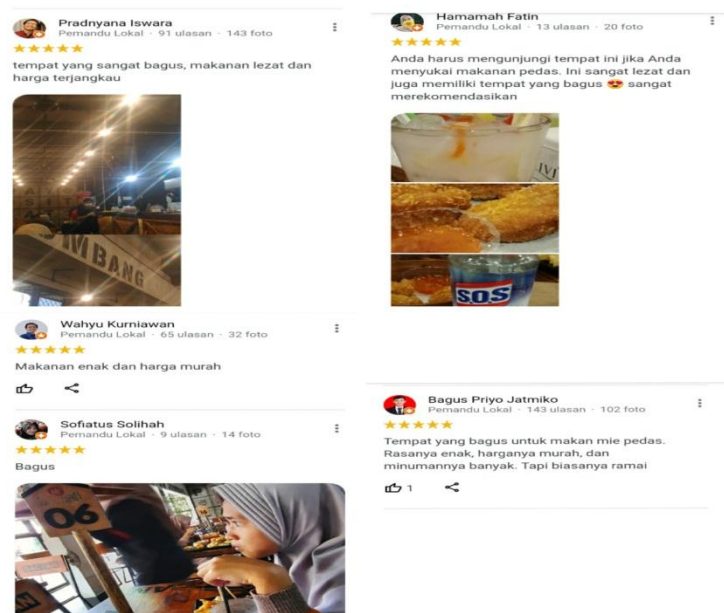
Pradnyana Iswara
Pemandu Lokal · 91 ulasan · 143 foto
★★★★★
tempat yang sangat bagus, makanan lezat dan harga terjangkau

MBANG

Wahyu Kurniawan
Pemandu Lokal · 65 ulasan · 32 foto
★★★★★
Makanan enak dan harga murah

Sofiatus Solihah
Pemandu Lokal · 9 ulasan · 14 foto
★★★★★
Bagus

06

Hamamah Fatin
Pemandu Lokal · 13 ulasan · 20 foto
★★★★★
Anda harus mengunjungi tempat ini jika Anda menyukai makanan pedas. Ini sangat lezat dan juga memiliki tempat yang bagus 😍 sangat merekomendasikan

SOS

Bagus Priyo Jatmiko
Pemandu Lokal · 143 ulasan · 102 foto
★★★★★
Tempat yang bagus untuk makan mie pedas. Rasanya enak, harganya murah, dan minumannya banyak. Tapi biasanya ramai
1